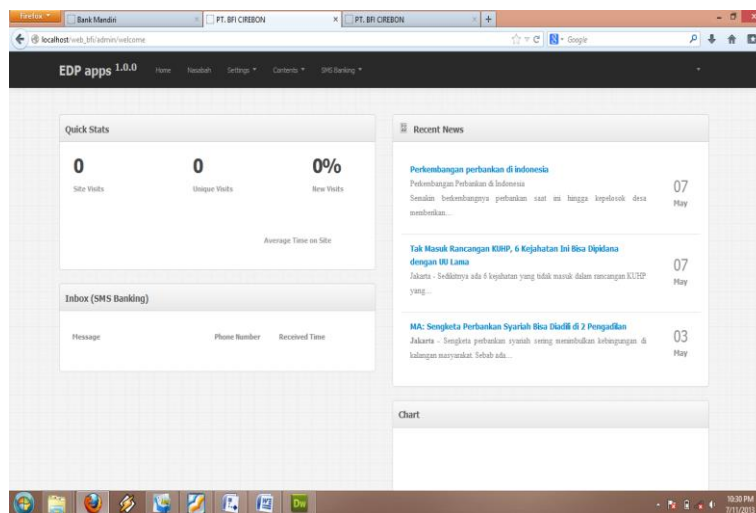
Firefox
Bank Mandiri
PT. BFI CIREBON
PT. BFI CIREBON
+
localhost/web_bfi/admin/welcome
Google

EDP apps 1.0.0 Home Nasabah Settings Contents SMS Banking

Quick Stats

0
Site Visits

0
Unique Visits

0%
New Visits

Average Time on Site

Inbox (SMS Banking)

Message Phone Number Received Time

Recent News

Perkembangan perbankan di indonesia
Perkembangan Perbankan di Indonesia
Semakin berkembangnya perbankan saat ini hingga kepelosok desa membenkan...
07 May

Tak Masuk Rancangan KUHP, 6 Kejahatan Ini Bisa Dipidana dengan UU Lama
Jakarta - Sedikitnya ada 6 kejahatan yang tidak masuk dalam rancangan KUHP yang...
07 May

MA: Sengketa Perbankan Syariah Bisa Diadili di 2 Pengadilan
Jakarta - Sengketa perbankan syariah sering menimbulkan kebingungan di kalangan masyarakat. Sebab ada...
03 May

Chart

Dw
10:30 PM
7/11/2013